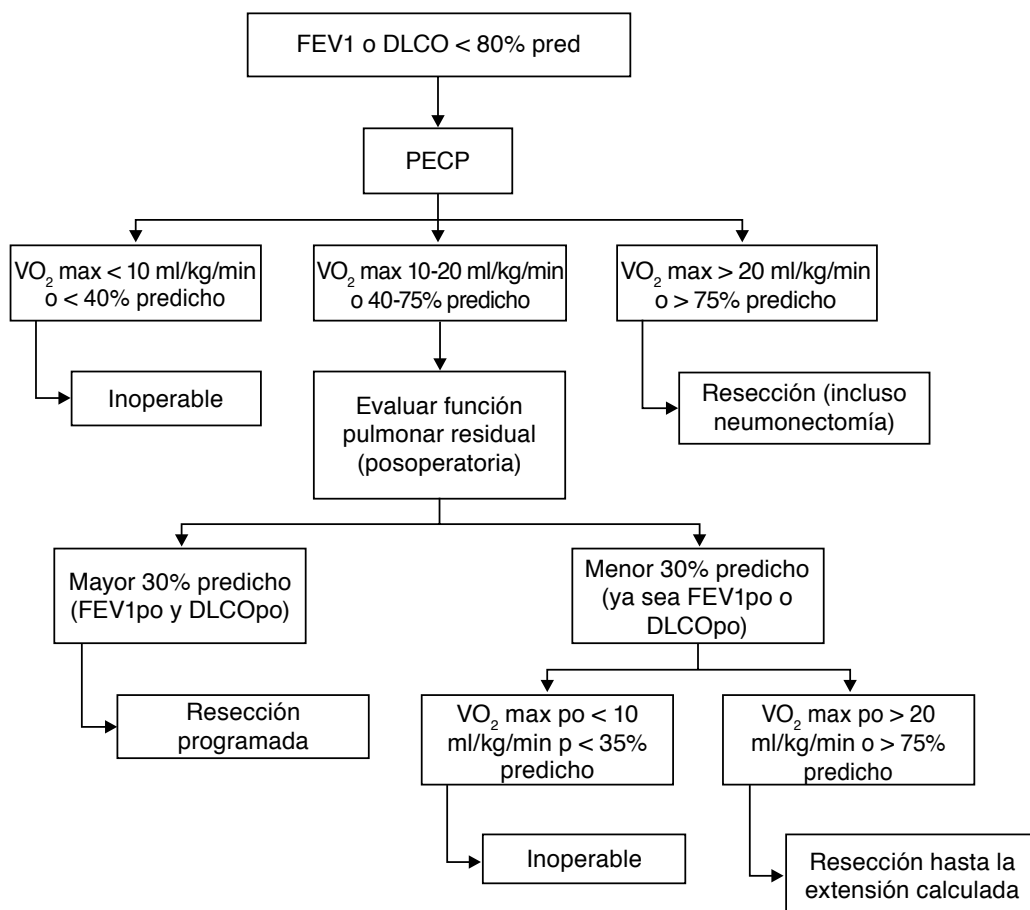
FEV1 o DLCO < 80% pred

PECP

$VO_2$ max < 10 ml/kg/min o < 40% predicho

$VO_2$ max 10-20 ml/kg/min o 40-75% predicho

$VO_2$ max > 20 ml/kg/min o > 75% predicho

Inoperable

Evaluar función pulmonar residual (posoperatoria)

Resección (incluso neumonectomía)

Mayor 30% predicho (FEV1po y DLCOpo)

Menor 30% predicho (ya sea FEV1po o DLCOpo)

Resección programada

$VO_2$ max po < 10 ml/kg/min p < 35% predicho

$VO_2$ max po > 20 ml/kg/min o > 75% predicho

Inoperable

Resección hasta la extensión calculada